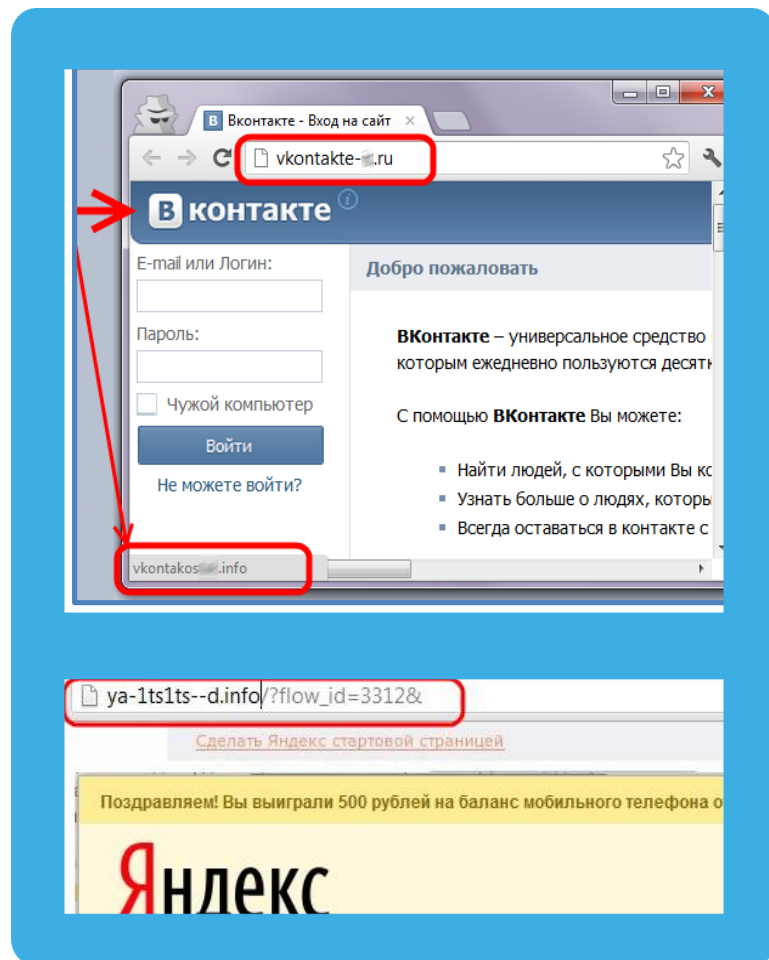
Вконтакте - Вход на сайт

vkontakte-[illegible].ru

В контакте

E-mail или Логин:

Пароль:

Чужой компьютер

Войти

Не можете войти?

Добро пожаловать

**ВКонтакте** – универсальное средство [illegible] которым ежедневно пользуются десятк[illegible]

С помощью **ВКонтакте** Вы можете:

- Найти людей, с которыми Вы к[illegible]
- Узнать больше о людях, которы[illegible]
- Всегда оставаться в контакте с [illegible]

vkontakos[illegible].info

ya-1ts1ts--d.info/?flow_id=3312&

Сделать Яндекс стартовой страницей

Поздравляем! Вы выиграли 500 рублей на баланс мобильного телефона о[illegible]

Яндекс